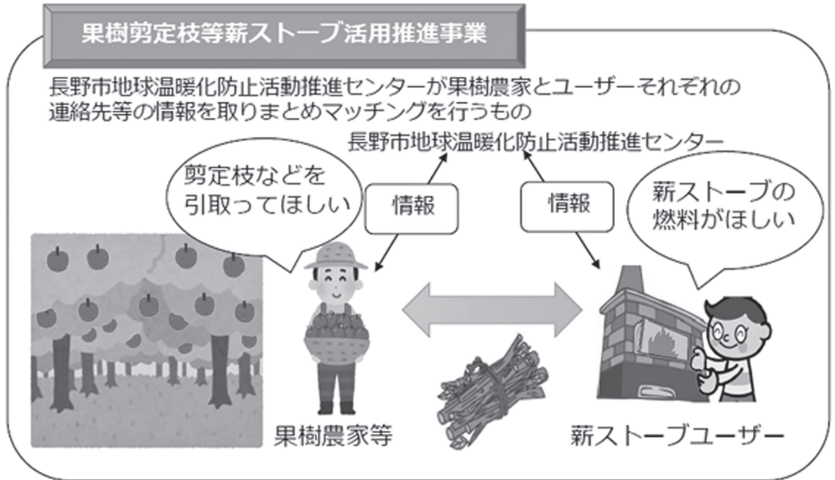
果樹剪定枝等薪ストーブ活用推進事業

長野市地球温暖化防止活動推進センターが果樹農家とユーザーそれぞれの連絡先等の情報を取りまとめマッチングを行うもの

長野市地球温暖化防止活動推進センター

剪定枝などを引取ってほしい

情報

情報

薪ストーブの燃料がほしい

果樹農家等

薪ストーブユーザー